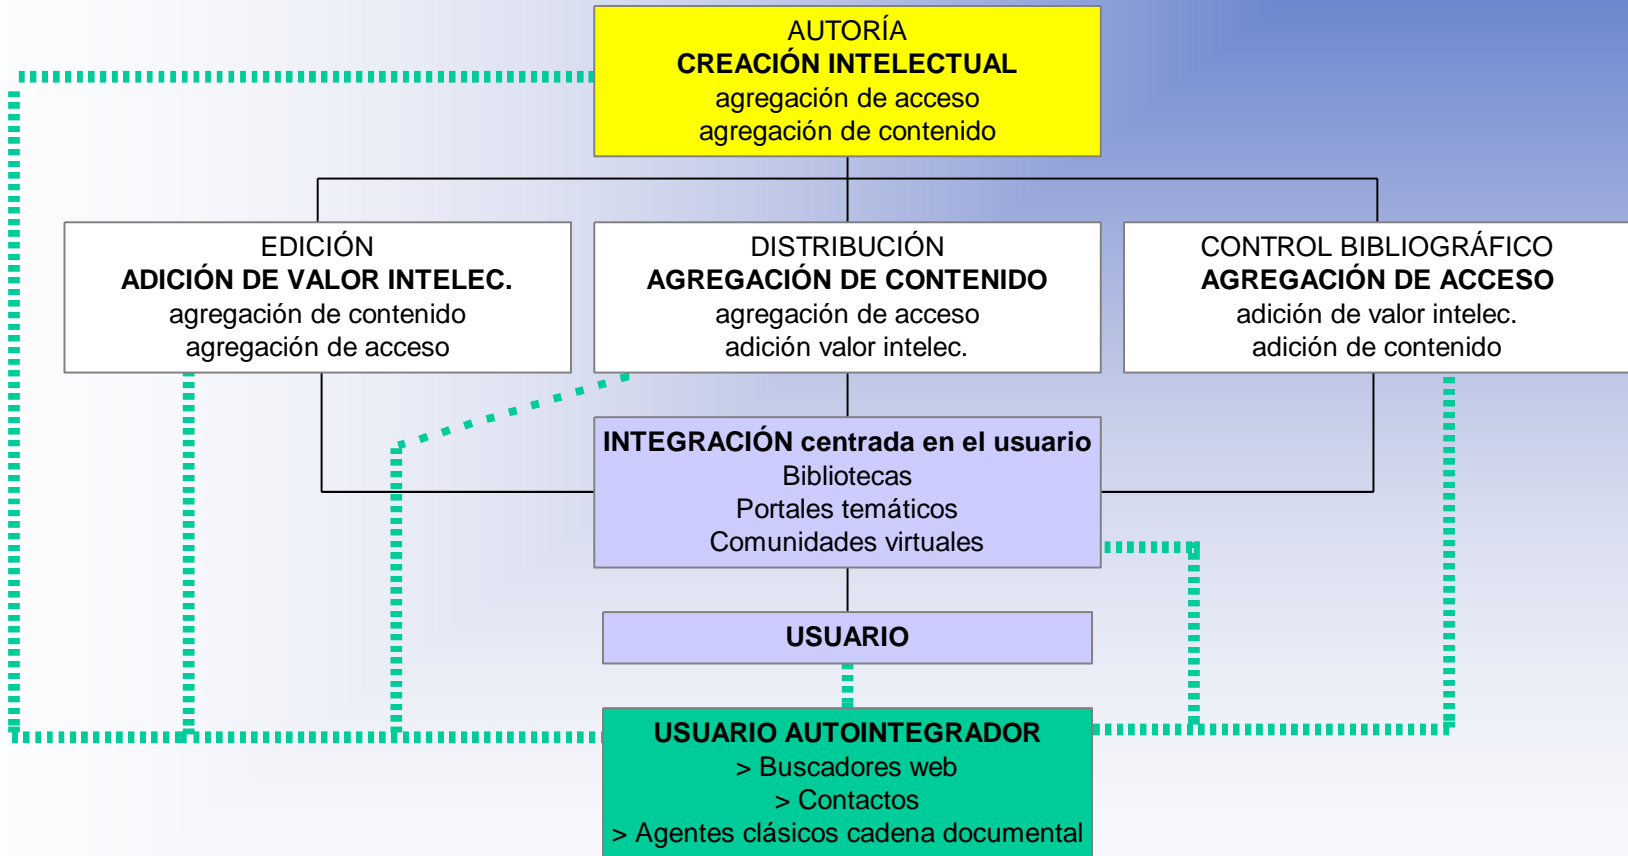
AUTORÍA
CREACIÓN INTELECTUAL
agregación de acceso
agregación de contenido

EDICIÓN
ADICIÓN DE VALOR INTELEC.
agregación de contenido
agregación de acceso

DISTRIBUCIÓN
AGREGACIÓN DE CONTENIDO
agregación de acceso
adición valor intelec.

CONTROL BIBLIOGRÁFICO
AGREGACIÓN DE ACCESO
adición de valor intelec.
adición de contenido

INTEGRACIÓN centrada en el usuario
Bibliotecas
Portales temáticos
Comunidades virtuales

USUARIO

USUARIO AUTOINTEGRADOR
> Buscadores web
> Contactos
> Agentes clásicos cadena documental